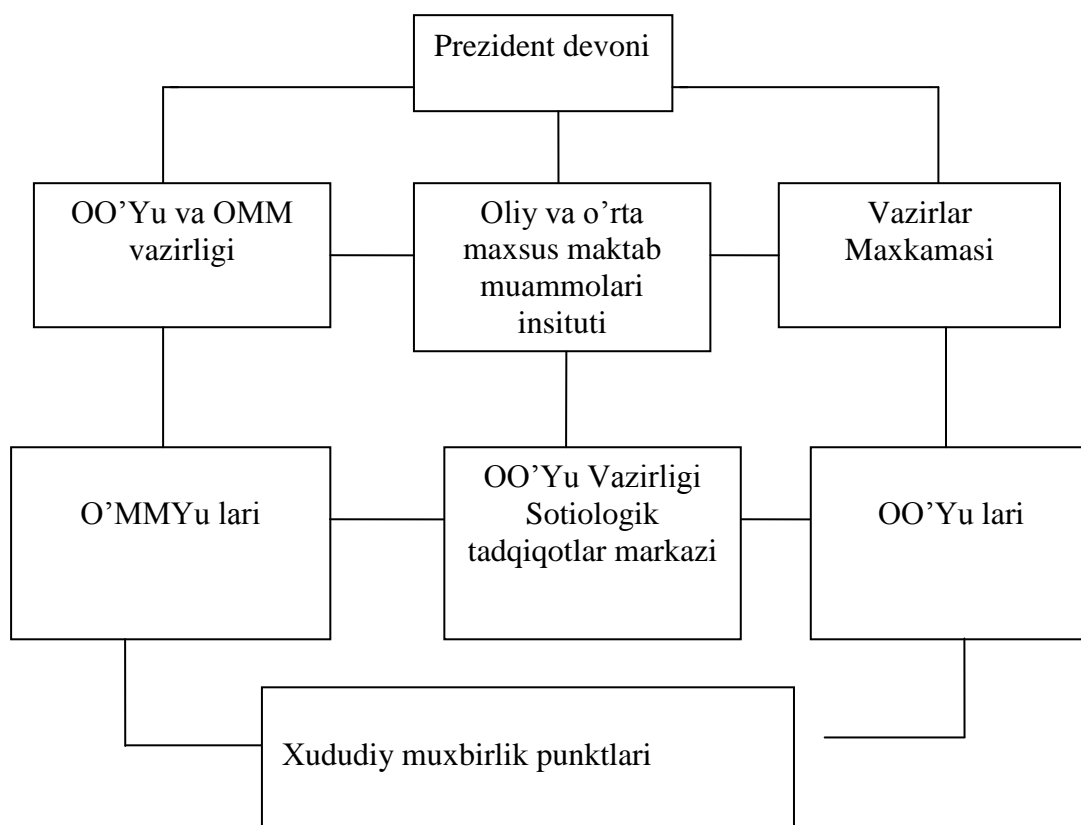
Prezident devoni

OO'Yu va OMM vazirligi

Oliy va o'rta maxsus maktab muammolari insituti

Vazirlar Maxkamasi

O'MMYu lari

OO'Yu Vazirligi Sotiologik tadqiqotlar markazi

OO'Yu lari

Xududiy muxbirlik punktlari